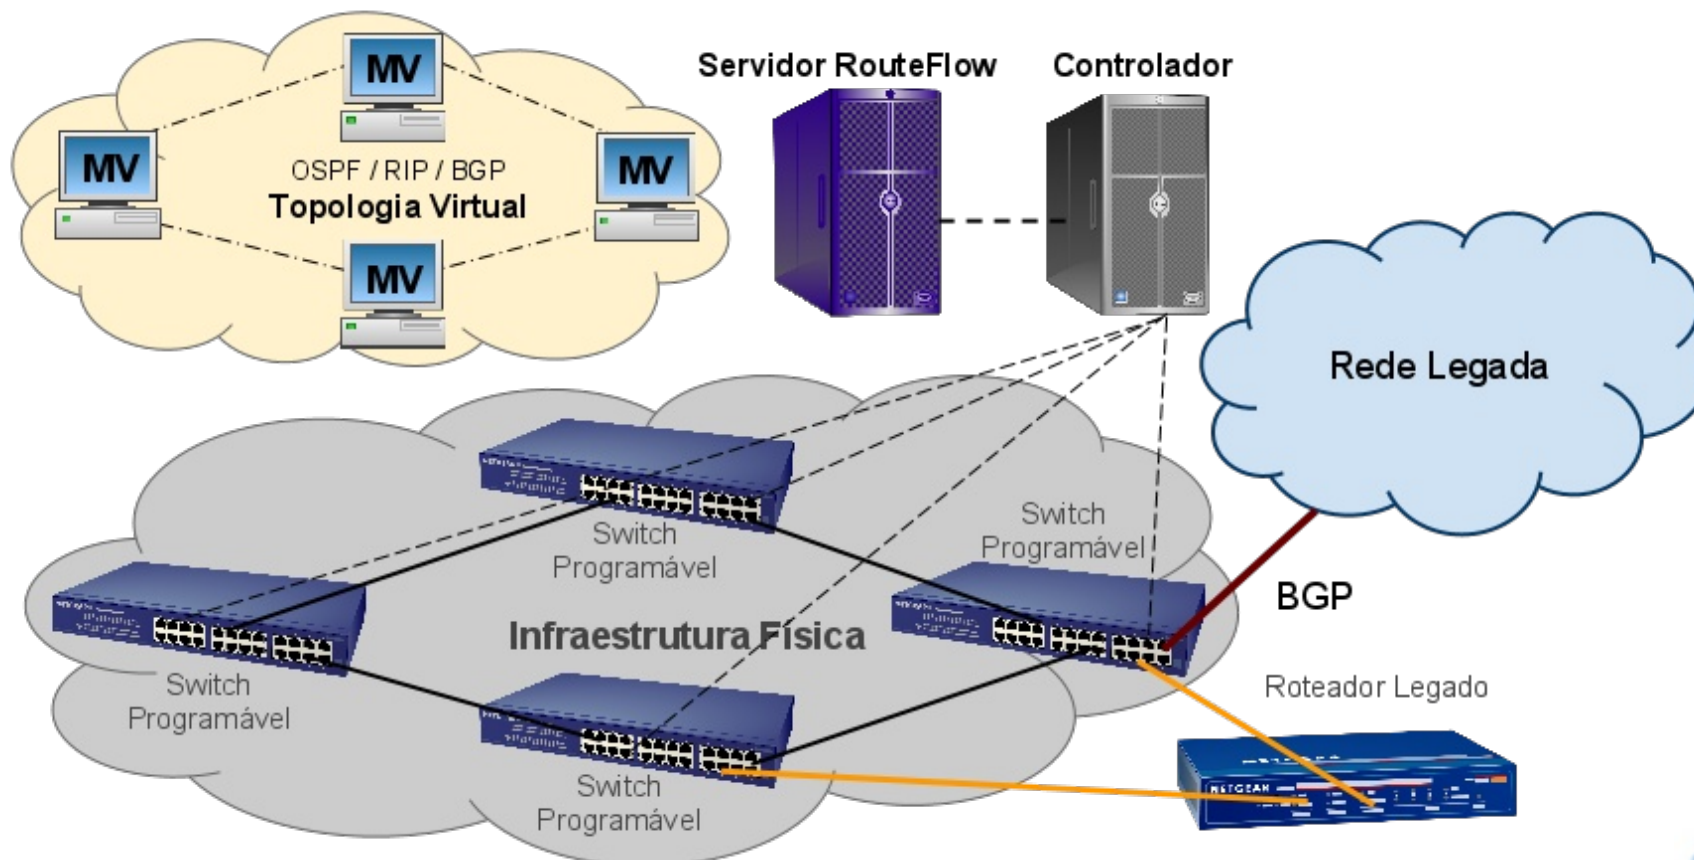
MV
MV
OSPF / RIP / BGP
Topologia Virtual
MV
MV

Servidor RouteFlow

Controlador

Rede Legada

Switch Programável

Switch Programável

Switch Programável

Infraestrutura Física

BGP

Roteador Legado

Switch Programável

NETGEAR